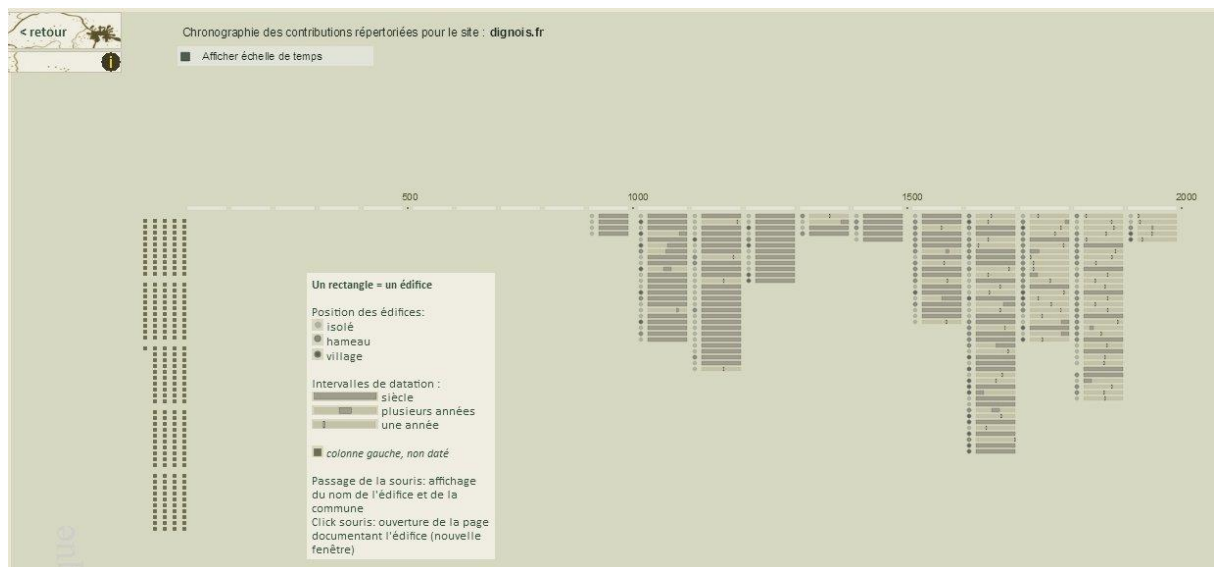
< retour

Chronographie des contributions répertoriées pour le site : dignois.fr

Afficher échelle de temps

500 1000 1500 2000

Un rectangle = un édifice

Position des édifices:
isolé
hameau
village

Intervalles de datation :
siècle
plusieurs années
une année

colonne gauche, non daté

Passage de la souris: affichage du nom de l'édifice et de la commune
Click souris: ouverture de la page documentant l'édifice (nouvelle fenêtre)

que